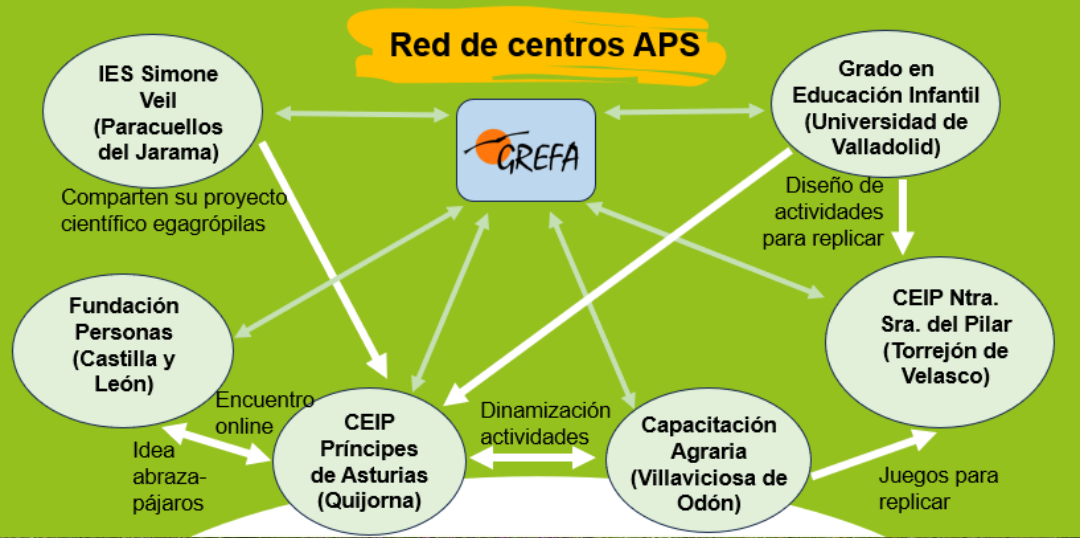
Red de centros APS

IES Simone Veil (Paracuellos del Jarama)

GREFA

Grado en Educación Infantil (Universidad de Valladolid)

Comparten su proyecto científico egagrópilas

Diseño de actividades para replicar

Fundación Personas (Castilla y León)

CEIP Ntra. Sra. del Pilar (Torrejón de Velasco)

Encuentro online

Idea abraza-pájaros

CEIP Príncipes de Asturias (Quijorna)

Dinamización actividades

Capacitación Agraria (Villaviciosa de Odón)

Juegos para replicar